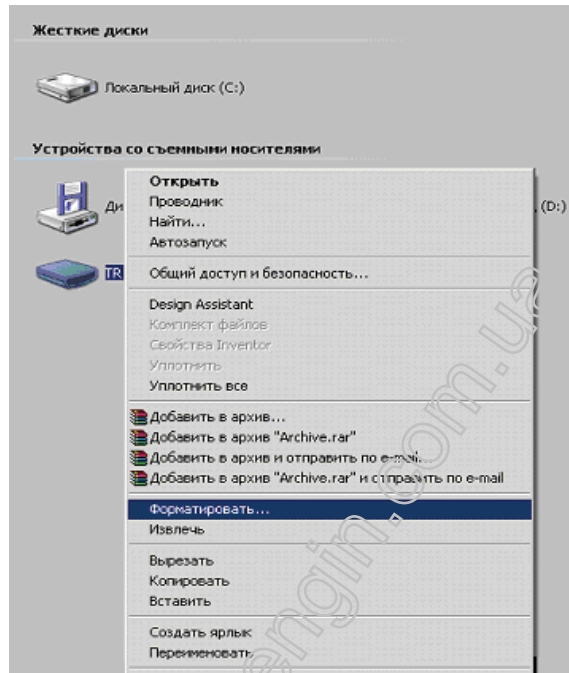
Жесткие диски

Локальный диск (C:)

Устройства со съемными носителями

Ди

(D:)

TR

Открыть
Проводник
Найти...
Автозапуск

Общий доступ и безопасность...

Design Assistant
Комплект файлов
Свойства Inventor
Уплотнить
Уплотнить все

Добавить в архив...
Добавить в архив "Archive.rar"
Добавить в архив и отправить по e-mail...
Добавить в архив "Archive.rar" и отправить по e-mail

Форматировать...
Извлечь

Вырезать
Копировать
Вставить

Создать ярлык
Переименовать

engin.com.ua